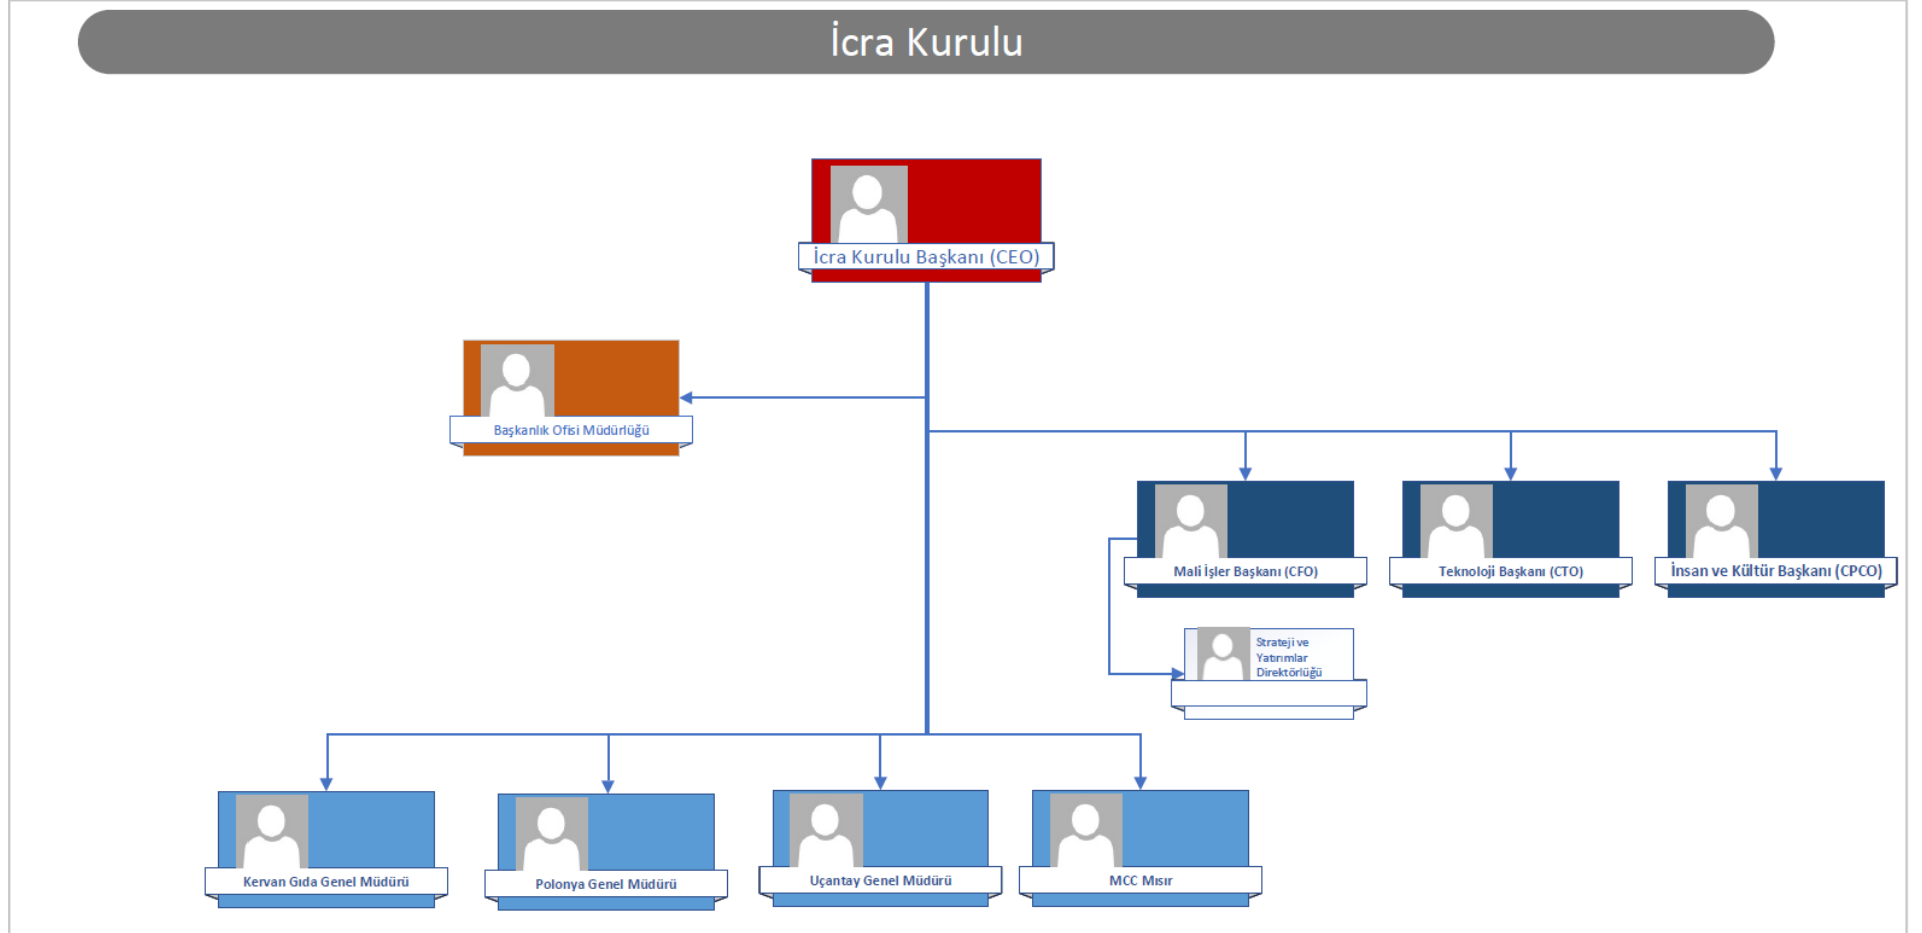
İcra Kurulu

İcra Kurulu Başkanı (CEO)

Başkanlık Ofisi Müdürlüğü

Mali İşler Başkanı (CFO)

Teknoloji Başkanı (CTO)

İnsan ve Kültür Başkanı (CPCO)

Strateji ve Yatırımlar Direktörlüğü

Kervan Gıda Genel Müdürü

Polonya Genel Müdürü

Uçantay Genel Müdürü

MCC Mısır